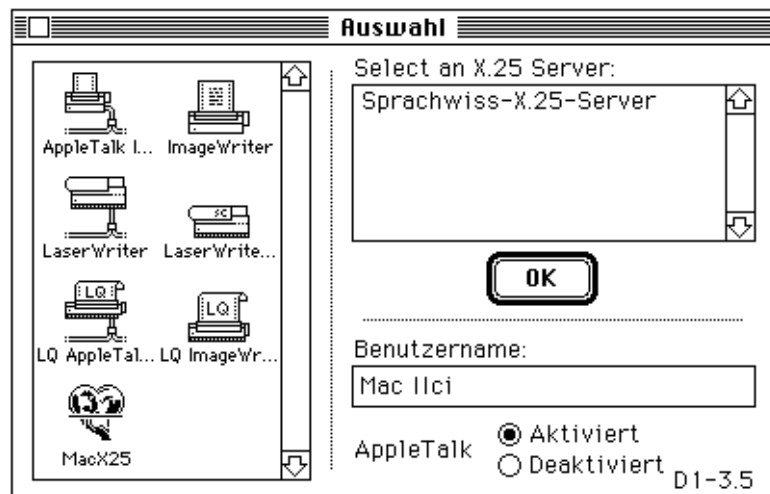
Auswahl

AppleTalk I... ImageWriter
LaserWriter LaserWrite...
LQ AppleTal... LQ ImageWr...
MacX25

Select an X.25 Server:
Sprachwiss-X.25-Server

OK

Benutzername:
Mac IIci

AppleTalk
Aktiviert
Deaktiviert
D1-3.5